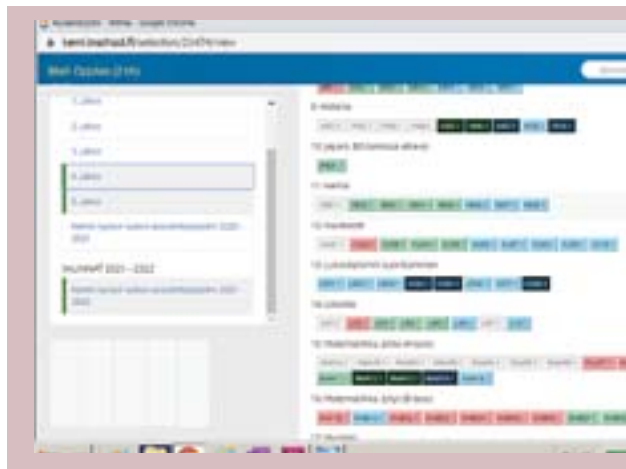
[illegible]
tenri.inschool.fi/selection/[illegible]
Wilt Opplex (Info)
1. jakso
2. jakso
3. jakso
4. jakso
5. jakso
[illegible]
Lukuvuosi 2021 – 2022
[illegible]
9. Historia
10. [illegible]
11. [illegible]
12. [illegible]
13. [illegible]
14. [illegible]
15. Matematiikka, pitkä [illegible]
16. Matematiikka, lyhyt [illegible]